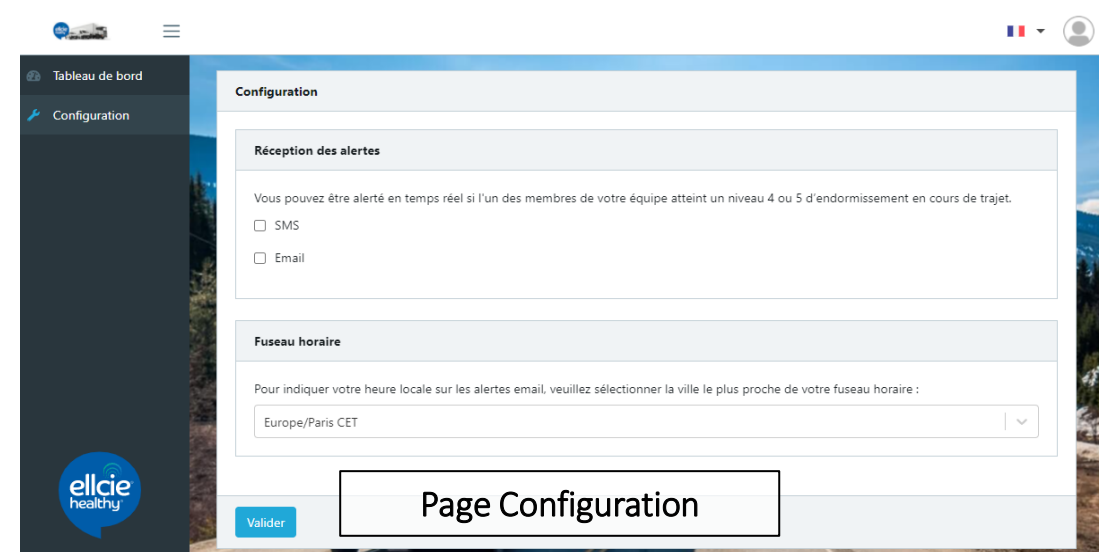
Tableau de bord

Configuration

Configuration

Réception des alertes

Vous pouvez être alerté en temps réel si l'un des membres de votre équipe atteint un niveau 4 ou 5 d'endormissement en cours de trajet.

SMS

Email

Fuseau horaire

Pour indiquer votre heure locale sur les alertes email, veuillez sélectionner la ville le plus proche de votre fuseau horaire :

Europe/Paris CET

ellcie healthy

Valider

Page Configuration